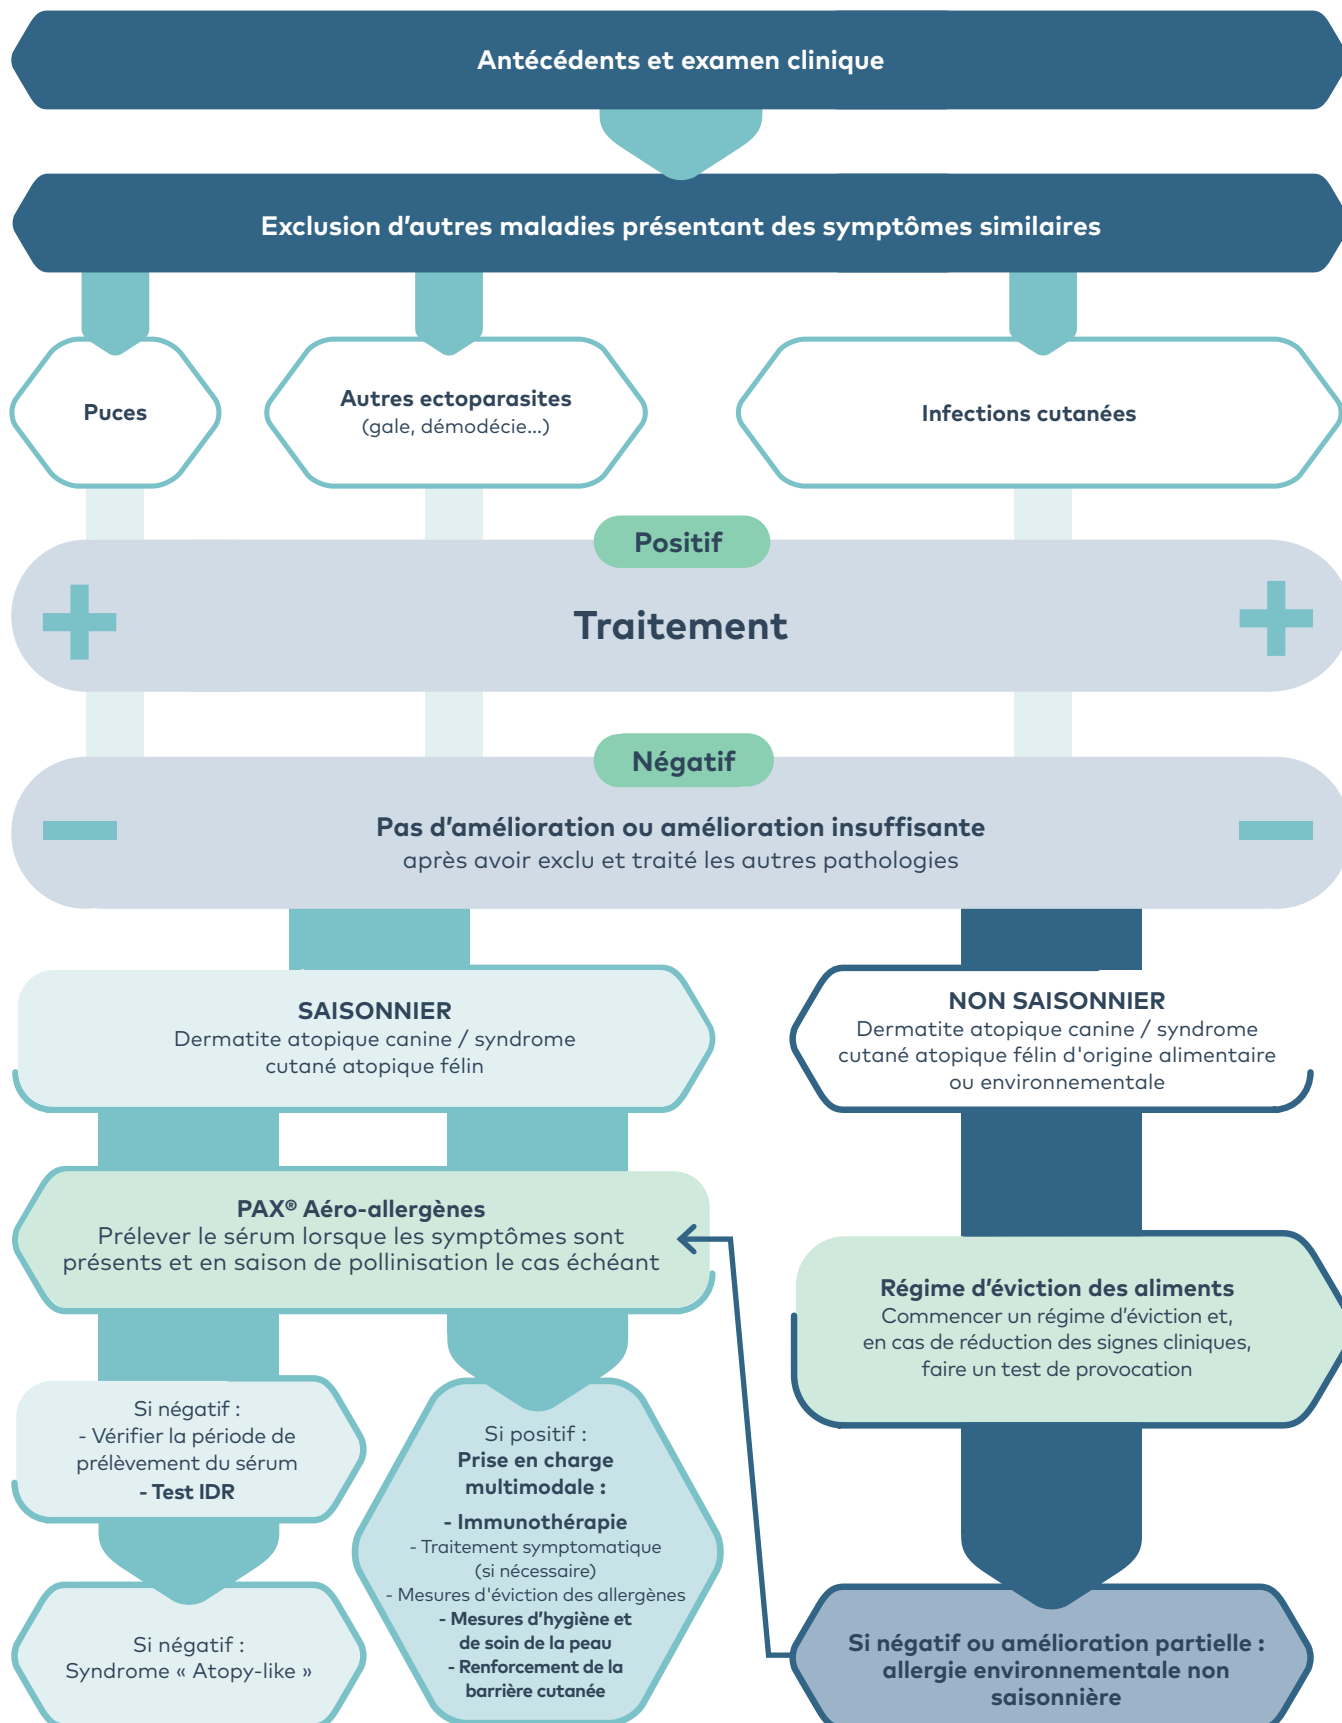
Antécédents et examen clinique

Exclusion d'autres maladies présentant des symptômes similaires

Puces

Autres ectoparasites
(gale, démodécie...)

Infections cutanées

Positif

Traitement

Négatif

Pas d'amélioration ou amélioration insuffisante
après avoir exclu et traité les autres pathologies

SAISONNIER
Dermatite atopique canine / syndrome cutané atopique félin

NON SAISONNIER
Dermatite atopique canine / syndrome cutané atopique félin d'origine alimentaire ou environnementale

PAX® Aéro-allergènes
Prélever le sérum lorsque les symptômes sont présents et en saison de pollinisation le cas échéant

Régime d'éviction des aliments
Commencer un régime d'éviction et, en cas de réduction des signes cliniques, faire un test de provocation

Si négatif :
- Vérifier la période de prélèvement du sérum
- Test IDR

Si positif :
Prise en charge multimodale :
- Immunothérapie
- Traitement symptomatique (si nécessaire)
- Mesures d'éviction des allergènes
- Mesures d'hygiène et de soin de la peau
- Renforcement de la barrière cutanée

Si négatif :
Syndrome « Atopy-like »

Si négatif ou amélioration partielle : allergie environnementale non saisonnière